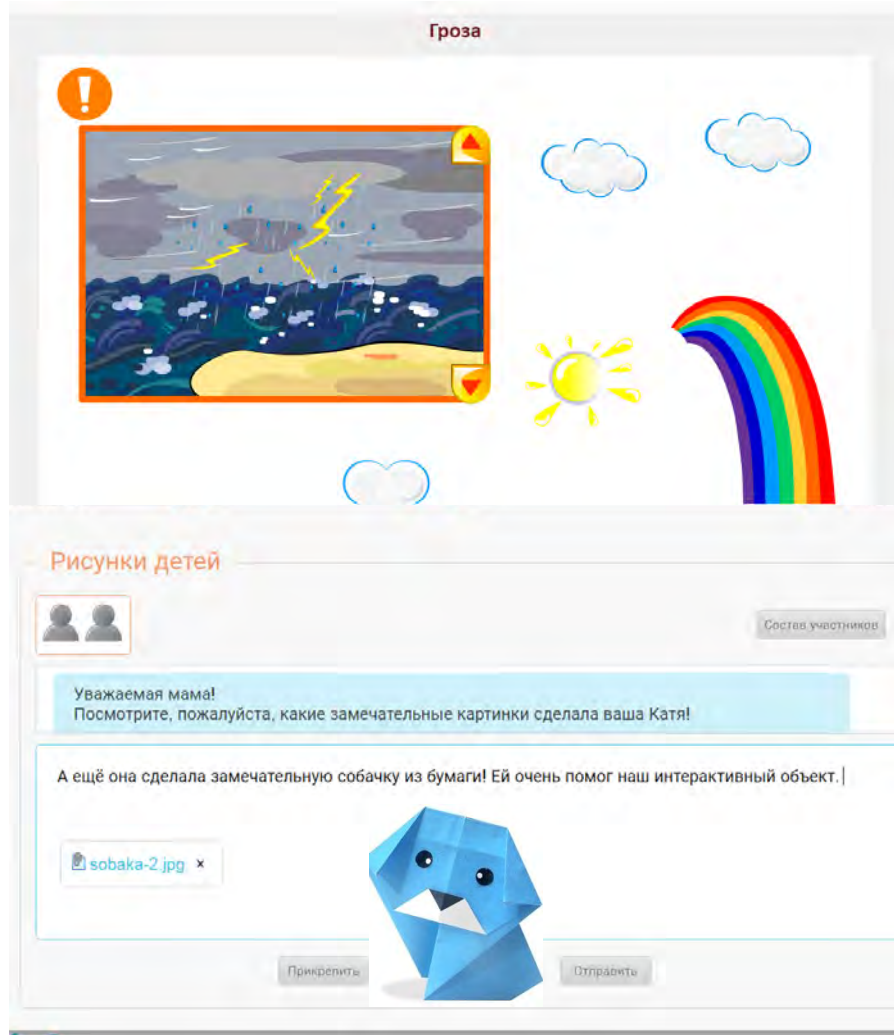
Гроза

Рисунки детей

Состав участников

Уважаемая мама!
Посмотрите, пожалуйста, какие замечательные картинки сделала ваша Катя!

А ещё она сделала замечательную собачку из бумаги! Ей очень помог наш интерактивный объект.

sobaka-2.jpg ×

Прикрепить

Отправить